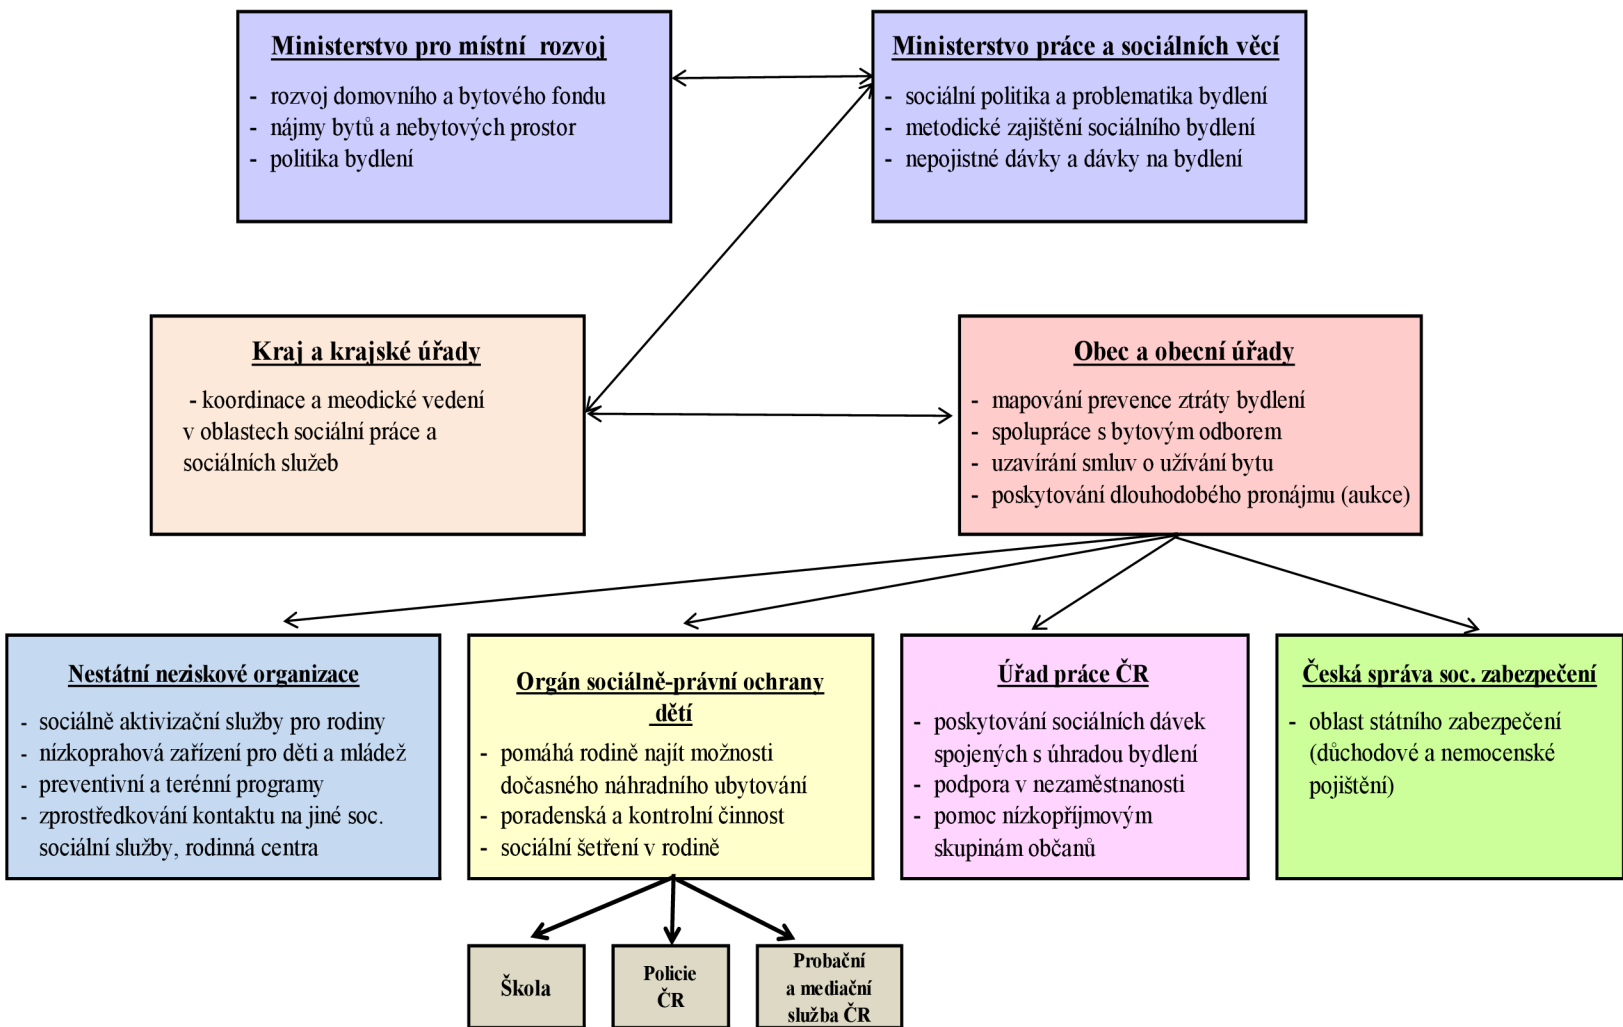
Ministerstvo pro místní rozvoj

- rozvoj domovního a bytového fondu
- nájmy bytů a nebytových prostor
- politika bydlení

Ministerstvo práce a sociálních věcí

- sociální politika a problematika bydlení
- metodické zajištění sociálního bydlení
- nepojistné dávky a dávky na bydlení

Kraj a krajské úřady

- koordinace a meodické vedení v oblastech sociální práce a sociálních služeb

Obec a obecní úřady

- mapování prevence ztráty bydlení
- spolupráce s bytovým odborem
- uzavírání smluv o užívání bytu
- poskytování dlouhodobého pronájmu (aukce)

Nestátní neziskové organizace

- sociálně aktivizační služby pro rodiny
- nízkoprahová zařízení pro děti a mládež
- preventivní a terénní programy
- zprostředkování kontaktu na jiné soc. sociální služby, rodinná centra

Orgán sociálně-právní ochrany dětí

- pomáhá rodině najít možnosti dočasného náhradního ubytování
- poradenská a kontrolní činnost
- sociální šetření v rodině

Úřad práce ČR

- poskytování sociálních dávek spojených s úhradou bydlení
- podpora v nezaměstnanosti
- pomoc nízkopříjmovým skupinám občanů

Česká správa soc. zabezpečení

- oblast státního zabezpečení (důchodové a nemocenské pojištění)

Škola

Policie ČR

Probační a mediační služba ČR